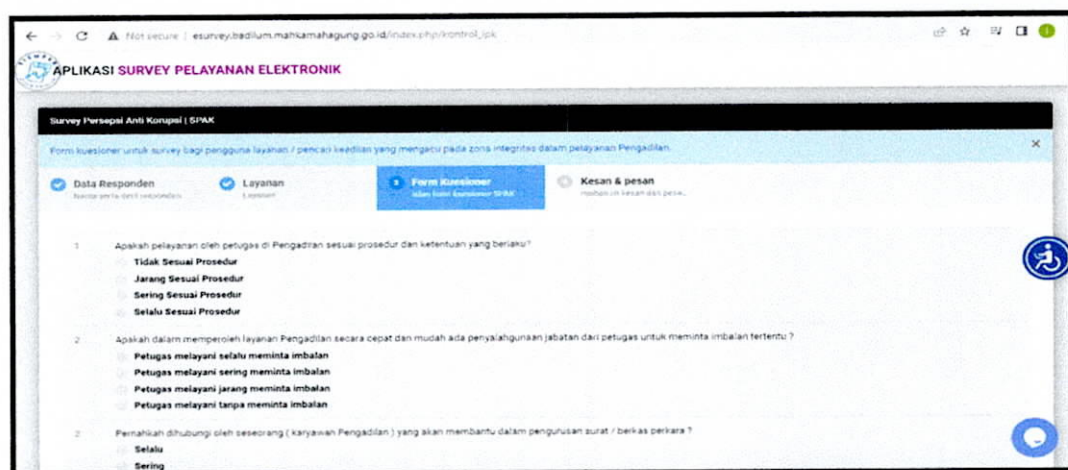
Not secure | esurvey.badilum.mahkamahagung.go.id/index.php/kontrol_ipk

APLIKASI SURVEY PELAYANAN ELEKTRONIK

Survey Persepsi Anti Korupsi | SPAK

Form kuesioner untuk survey bagi pengguna layanan / pencari keadilan yang mengacu pada zona integritas dalam pelayanan Pengadilan.

Data Responden
Nama serta data responden

Layanan
Layanan

3 Form Kuesioner
Isian form kuesioner SPAK

Kesan & pesan
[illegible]

1 Apakah pelayanan oleh petugas di Pengadilan sesuai prosedur dan ketentuan yang berlaku?
Tidak Sesuai Prosedur
Jarang Sesuai Prosedur
Sering Sesuai Prosedur
Selalu Sesuai Prosedur

2 Apakah dalam memperoleh layanan Pengadilan secara cepat dan mudah ada penyalahgunaan jabatan dari petugas untuk meminta imbalan tertentu ?
Petugas melayani selalu meminta imbalan
Petugas melayani sering meminta imbalan
Petugas melayani jarang meminta imbalan
Petugas melayani tanpa meminta imbalan

3 Pernahkah dihubungi oleh seseorang ( karyawan Pengadilan ) yang akan membantu dalam pengurusan surat / berkas perkara ?
Selalu
Sering